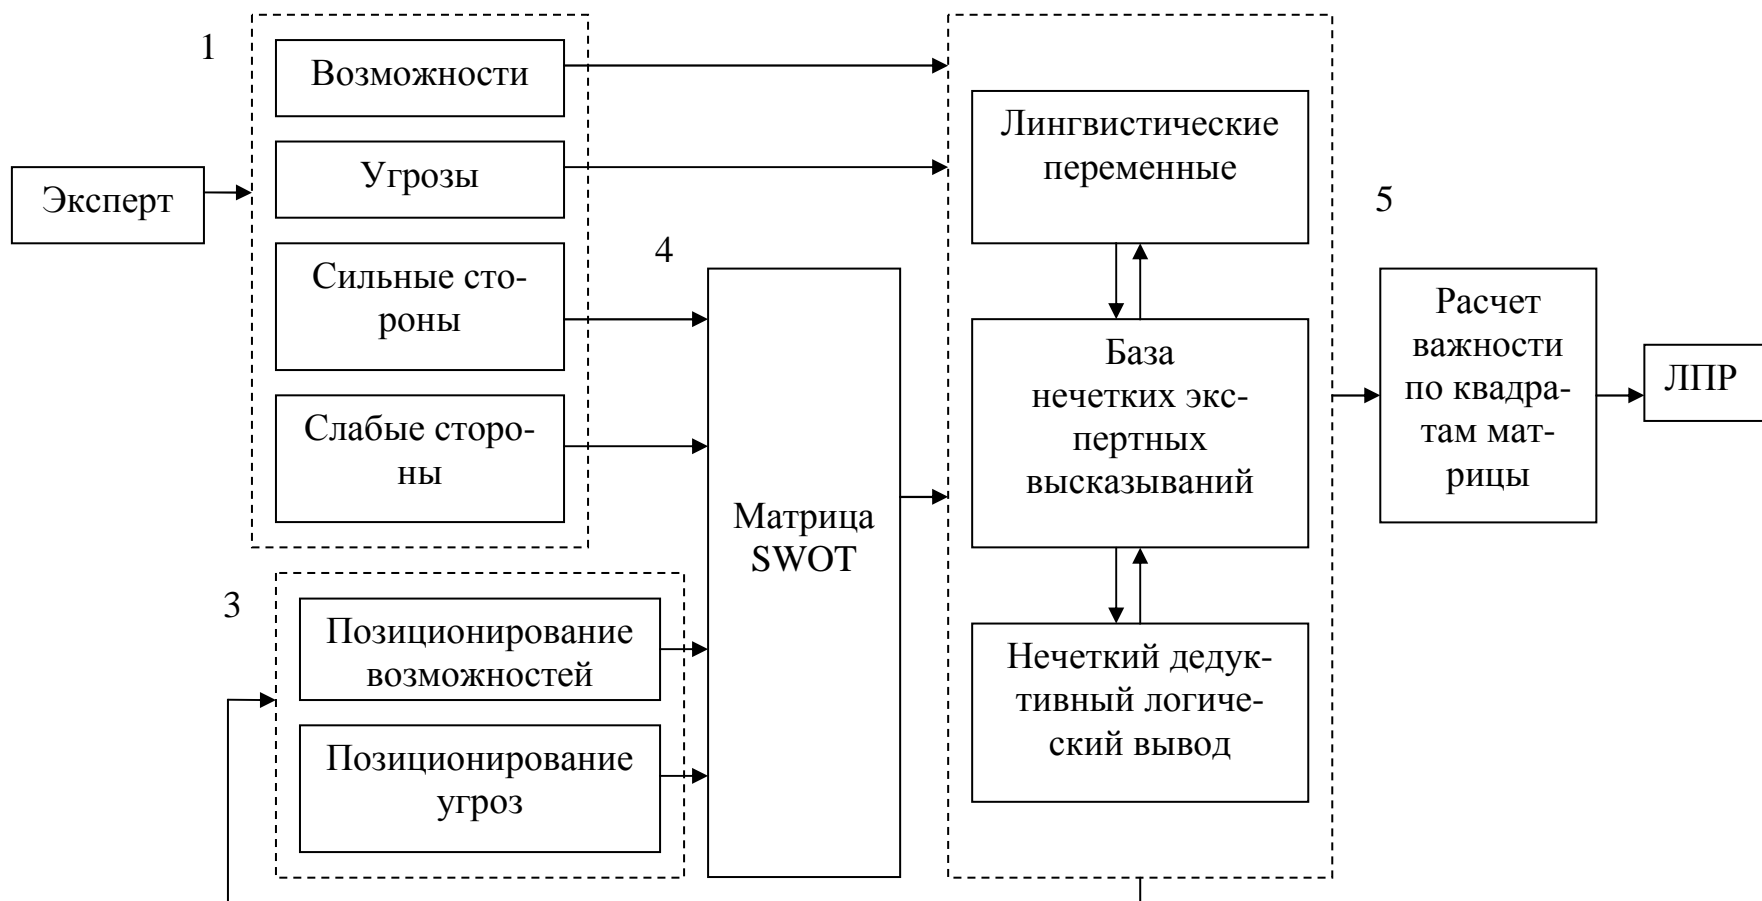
1

Возможности

Угрозы

Эксперт

Сильные стороны

Слабые стороны

4

Матрица SWOT

3

Позиционирование возможностей

Позиционирование угроз

Лингвистические переменные

База нечетких экспертных высказываний

Нечеткий дедуктивный логический вывод

5

Расчет важности по квадратам матрицы

ЛПР